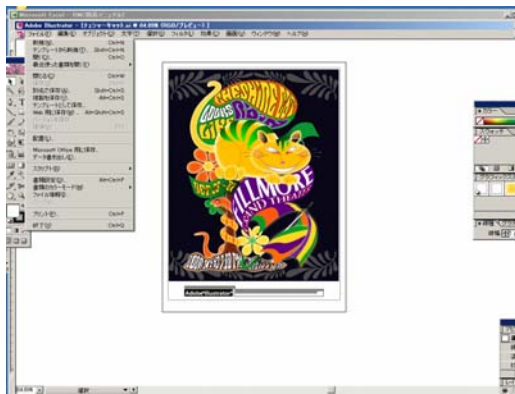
Adobe Illustrator - [チェシャーキャット.ai @ 64.00% (RGB/プレビュー)]

ファイル(F) 編集(E) オブジェクト(O) 書式(T) 選択(S) フィルタ(L) 効果(C) 表示(V) ウィンドウ(W) ヘルプ(H)

新規(N)... Ctrl+N
テンプレートから新規(T)... Shift+Ctrl+N
開く(O)... Ctrl+O
最近使用したファイルを開く(R)

閉じる(C) Ctrl+W
別名で保存(A)... Shift+Ctrl+S
複製を保存(Y)... Alt+Ctrl+S
テンプレートとして保存...
Web 用に保存(W)... Alt+Shift+Ctrl+S

配置(L)...
Microsoft Office 用に保存...
データを書き出し(E)...

スクリプト(R)

書類設定(D)... Alt+Ctrl+P
書類のカラーモード(M)
ファイル情報(I)...

プリント(P)... Ctrl+P

終了(X) Ctrl+Q

Adobe Illustrator

64.00%

選択